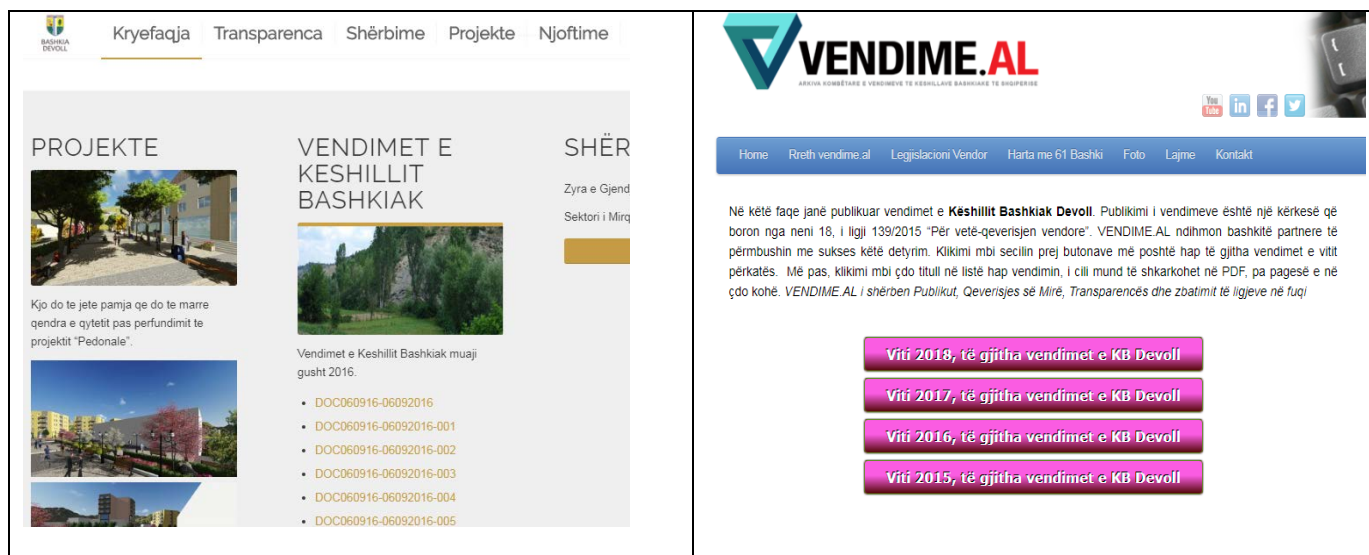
BASHKIA DEVOLL

Kryefaqja Transparenca Shërbime Projekte Njoftime

PROJEKTE

Kjo do te jete pamja qe do te marre qendra e qytetit pas perfundimit te projektit "Pedonale".

VENDIMET E KESHILLIT BASHKIAK

Vendimet e Keshillit Bashkiak muaji gusht 2016.

- DOC060916-06092016
- DOC060916-06092016-001
- DOC060916-06092016-002
- DOC060916-06092016-003
- DOC060916-06092016-004
- DOC060916-06092016-005

SHËR

Zyra e Gjend

Sektori i Mirq

VENDIME.AL

ARKIVA KOMBËTARE E VENDIMEVE TË KËSHILLAVE BASHKIAKE TË SHQIPËRISË

Home Rreth vendime.al Legjislacioni Vendor Harta me 61 Bashki Foto Lajme Kontakt

Në këtë faqe janë publikuar vendimet e **Këshillit Bashkiak Devoll**. Publikimi i vendimeve është një kërkesë që boron nga neni 18, i ligji 139/2015 "Për vetë-qeverisjen vendore". VENDIME.AL ndihmon bashkitë partnere të përmbushin me sukses këtë detyrim. Klikimi mbi secilin prej butonave më poshtë hap të gjitha vendimet e vitit përkatës. Më pas, klikimi mbi çdo titull në listë hap vendimin, i cili mund të shkarkohet në PDF, pa pagesë e në çdo kohë. *VENDIME.AL i shërben Publikut, Qeverisjes së Mirë, Transparencës dhe zbatimit të ligjeve në fuqi*

Viti 2018, të gjitha vendimet e KB Devoll

Viti 2017, të gjitha vendimet e KB Devoll

Viti 2016, të gjitha vendimet e KB Devoll

Viti 2015, të gjitha vendimet e KB Devoll